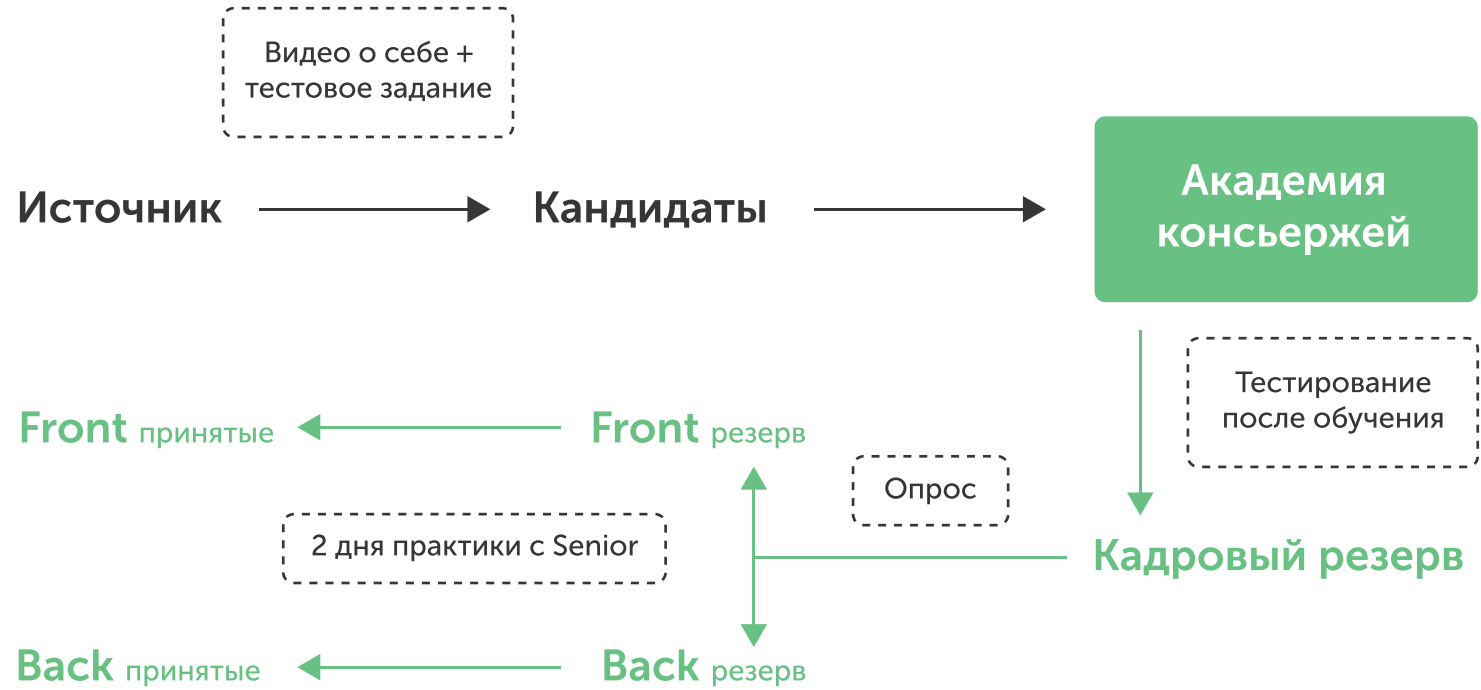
Видео о себе + тестовое задание

Источник

Кандидаты

Академия консьержей

Тестирование после обучения

Front принятые

Front резерв

Опрос

2 дня практики с Senior

Кадровый резерв

Back принятые

Back резерв